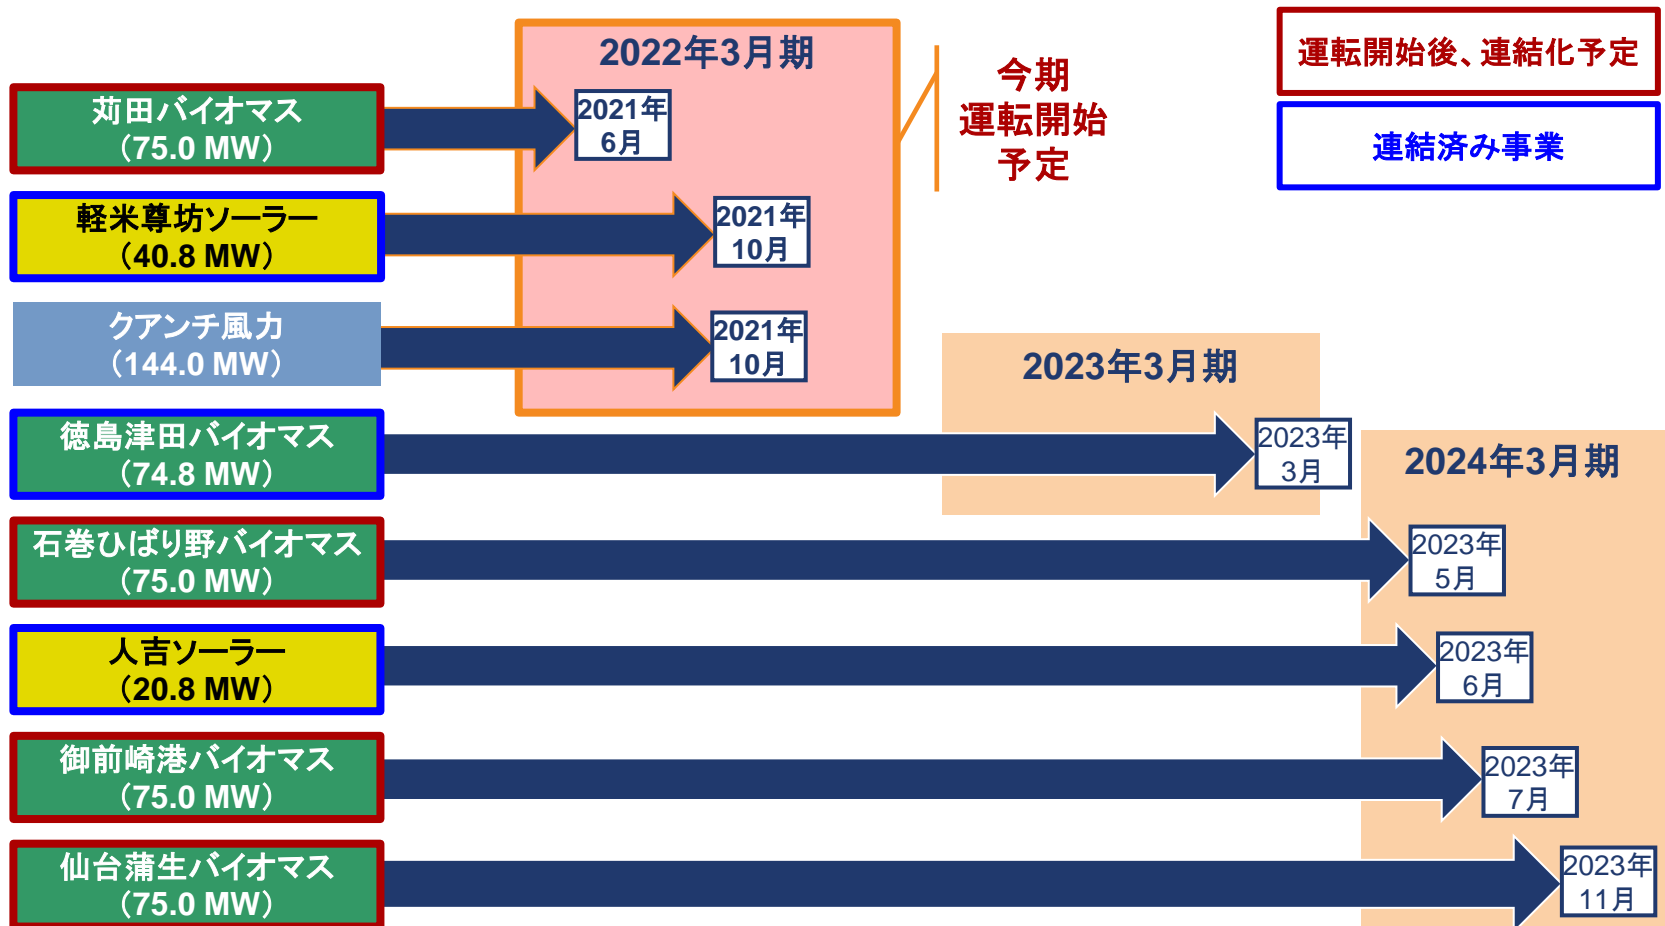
2022年3月期

今期
運転開始
予定

運転開始後、連結化予定

連結済み事業

苅田バイオマス
（75.0 MW）

2021年
6月

軽米尊坊ソーラー
（40.8 MW）

2021年
10月

クアンチ風力
（144.0 MW）

2021年
10月

2023年3月期

徳島津田バイオマス
（74.8 MW）

2023年
3月

2024年3月期

石巻ひばり野バイオマス
（75.0 MW）

2023年
5月

人吉ソーラー
（20.8 MW）

2023年
6月

御前崎港バイオマス
（75.0 MW）

2023年
7月

仙台蒲生バイオマス
（75.0 MW）

2023年
11月